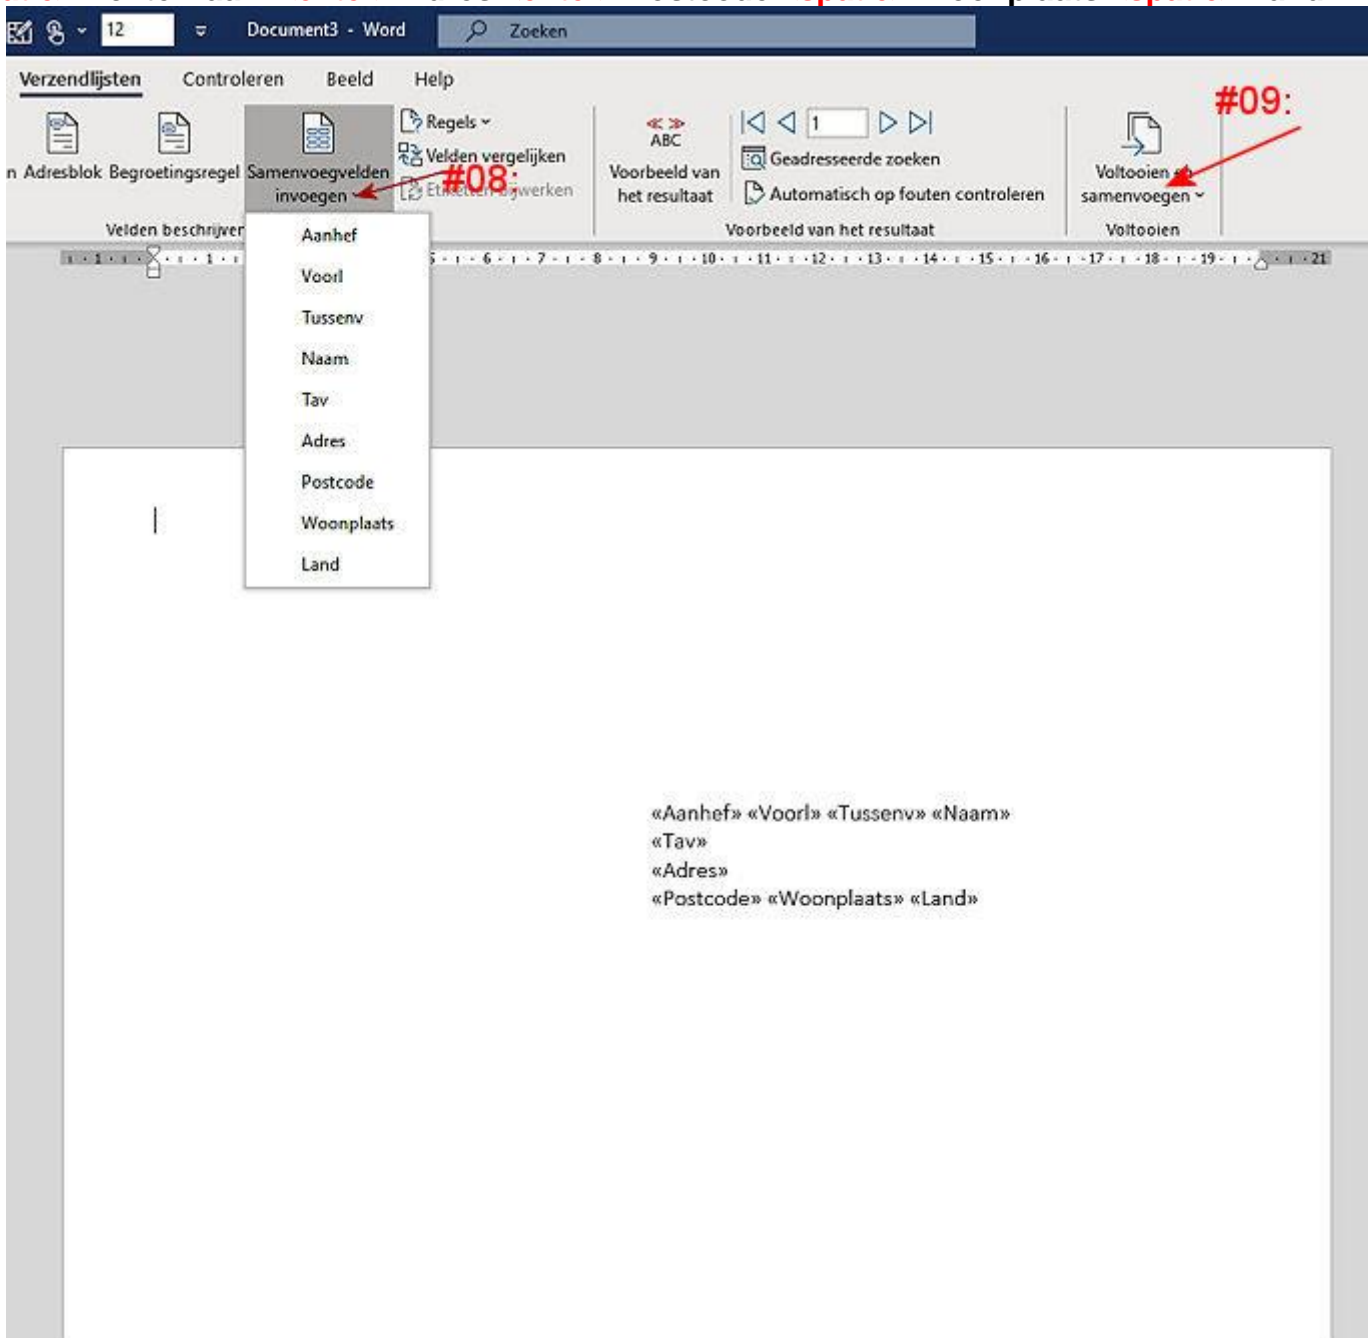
12
Document3 - Word
Zoeken

Verzendlijsten Controleren Beeld Help

n Adresblok Begroetingsregel Samenvoegvelden invoegen
Regels
Velden vergelijken
Etiketten bijwerken
#08:
Velden beschrijven

ABC
Voorbeeld van het resultaat
1
Geadresseerde zoeken
Automatisch op fouten controleren
Voorbeeld van het resultaat

#09:
Voltooien en samenvoegen
Voltooien

Aanhef
Voorl
Tussenv
Naam
Tav
Adres
Postcode
Woonplaats
Land

«Aanhef» «Voorl» «Tussenv» «Naam»
«Tav»
«Adres»
«Postcode» «Woonplaats» «Land»